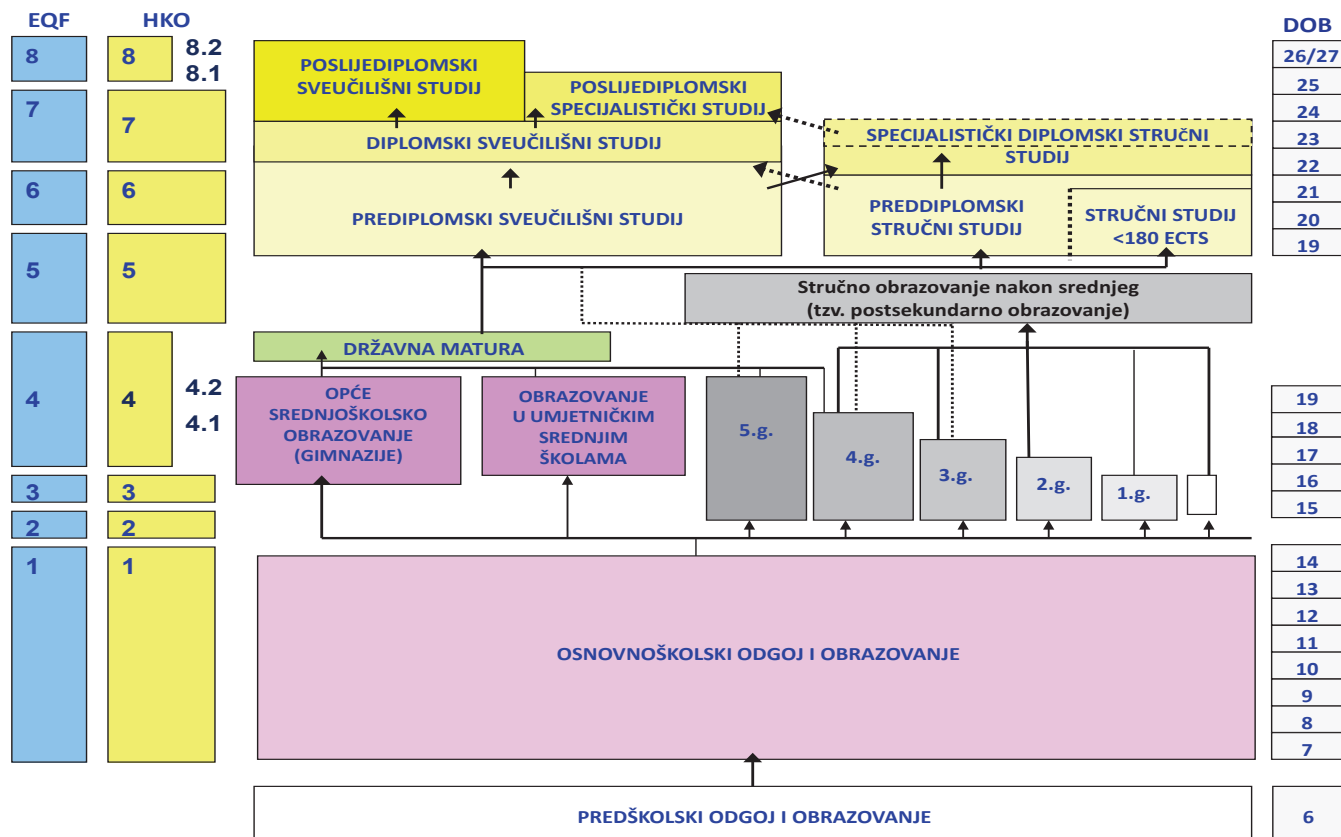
EQF

HKO

DOB

8

8

8.2

8.1

26/27

25

24

23

22

21

20

19

POSLIJEDIPLOMSKI SVEUČILIŠNI STUDIJ

POSLIJEDIPLOMSKI SPECIJALISTIČKI STUDIJ

7

7

DIPLOMSKI SVEUČILIŠNI STUDIJ

SPECIJALISTIČKI DIPLOMSKI STRUČNI STUDIJ

6

6

PREDIPLOMSKI SVEUČILIŠNI STUDIJ

PREDDIPLOMSKI STRUČNI STUDIJ

STRUČNI STUDIJ <180 ECTS

5

5

Stručno obrazovanje nakon srednjeg (tzv. postsekundarno obrazovanje)

DRŽAVNA MATURA

4

4

4.2

4.1

OPĆE SREDNJOŠKOLSKO OBRAZOVANJE (GIMNAZIJE)

OBRAZOVANJE U UMJETNIČKIM SREDNJIM ŠKOLAMA

5.g.

4.g.

3.g.

2.g.

1.g.

19

18

17

16

15

3

3

2

2

1

1

14

13

12

11

10

9

8

7

OSNOVNOŠKOLSKI ODGOJ I OBRAZOVANJE

PREDŠKOLSKI ODGOJ I OBRAZOVANJE

6